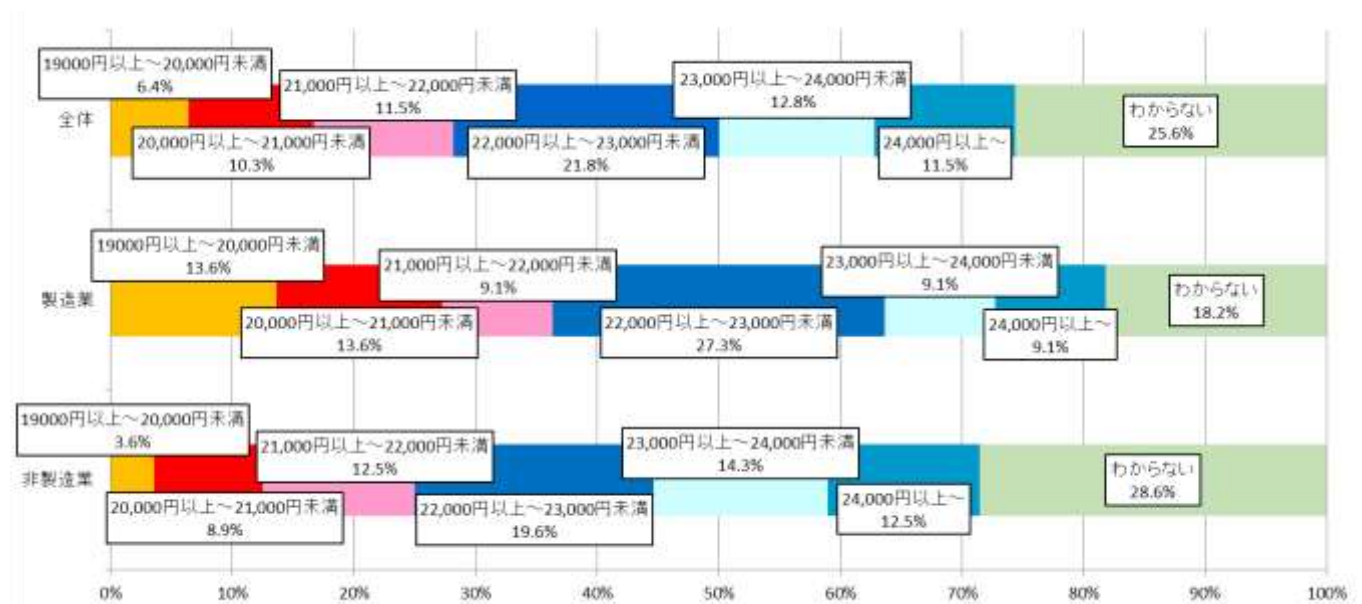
全体

19000円以上～20,000円未満
6.4%

21,000円以上～22,000円未満
11.5%

23,000円以上～24,000円未満
12.8%

わからない
25.6%

20,000円以上～21,000円未満
10.3%

22,000円以上～23,000円未満
21.8%

24,000円以上～
11.5%

製造業

19000円以上～20,000円未満
13.6%

21,000円以上～22,000円未満
9.1%

23,000円以上～24,000円未満
9.1%

わからない
18.2%

20,000円以上～21,000円未満
13.6%

22,000円以上～23,000円未満
27.3%

24,000円以上～
9.1%

非製造業

19000円以上～20,000円未満
3.6%

21,000円以上～22,000円未満
12.5%

23,000円以上～24,000円未満
14.3%

わからない
28.6%

20,000円以上～21,000円未満
8.9%

22,000円以上～23,000円未満
19.6%

24,000円以上～
12.5%

0% 10% 20% 30% 40% 50% 60% 70% 80% 90% 100%